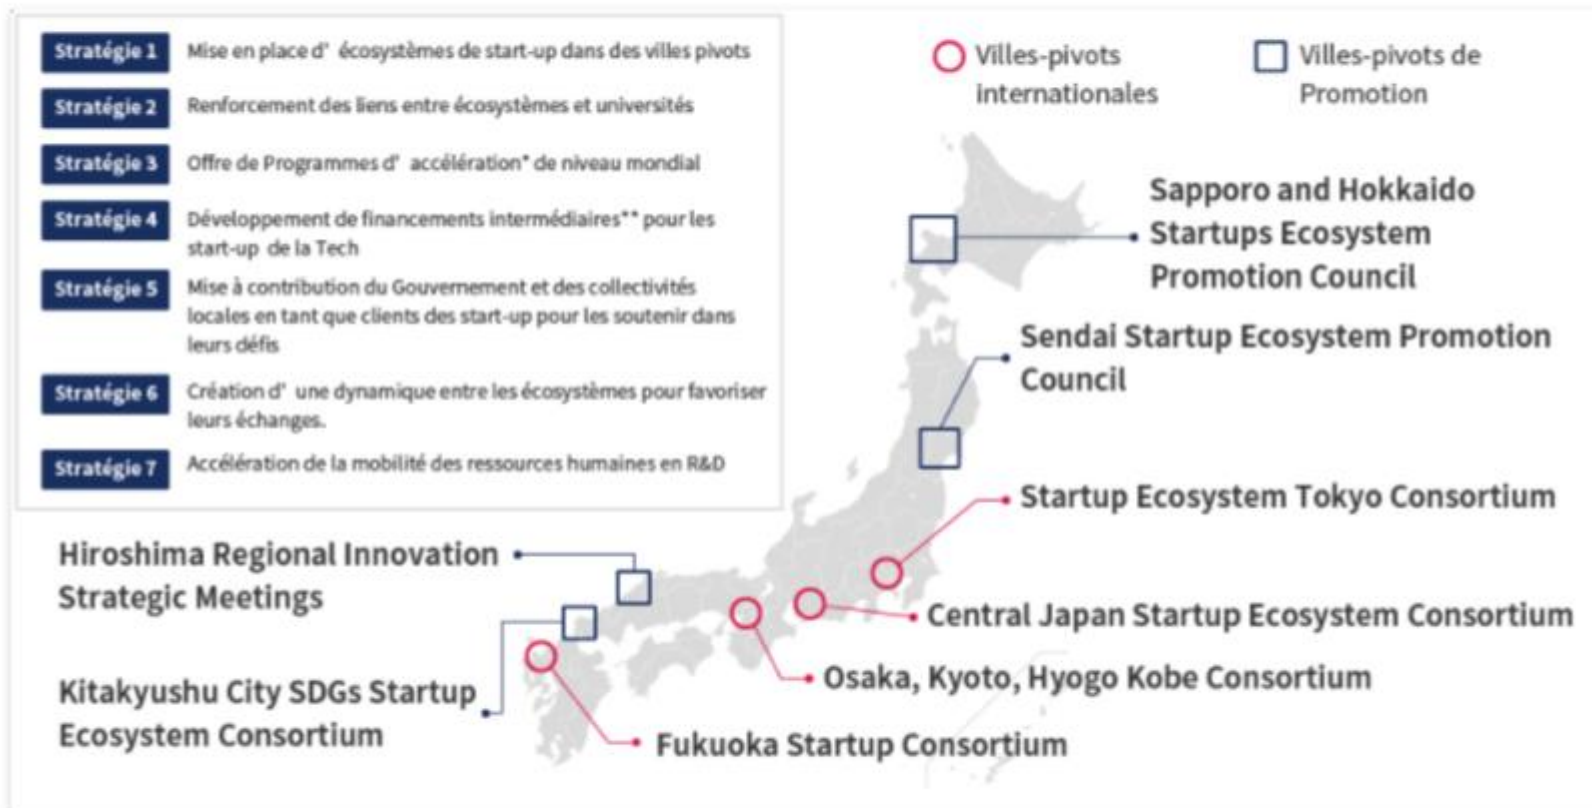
Stratégie 1 Mise en place d' écosystèmes de start-up dans des villes pivots

Stratégie 2 Renforcement des liens entre écosystèmes et universités

Stratégie 3 Offre de Programmes d' accélération* de niveau mondial

Stratégie 4 Développement de financements intermédiaires** pour les start-up de la Tech

Stratégie 5 Mise à contribution du Gouvernement et des collectivités locales en tant que clients des start-up pour les soutenir dans leurs défis

Stratégie 6 Création d' une dynamique entre les écosystèmes pour favoriser leurs échanges.

Stratégie 7 Accélération de la mobilité des ressources humaines en R&D

Villes-pivots internationales

Villes-pivots de Promotion

Sapporo and Hokkaido Startups Ecosystem Promotion Council

Sendai Startup Ecosystem Promotion Council

Startup Ecosystem Tokyo Consortium

Hiroshima Regional Innovation Strategic Meetings

Central Japan Startup Ecosystem Consortium

Osaka, Kyoto, Hyogo Kobe Consortium

Kitakyushu City SDGs Startup Ecosystem Consortium

Fukuoka Startup Consortium